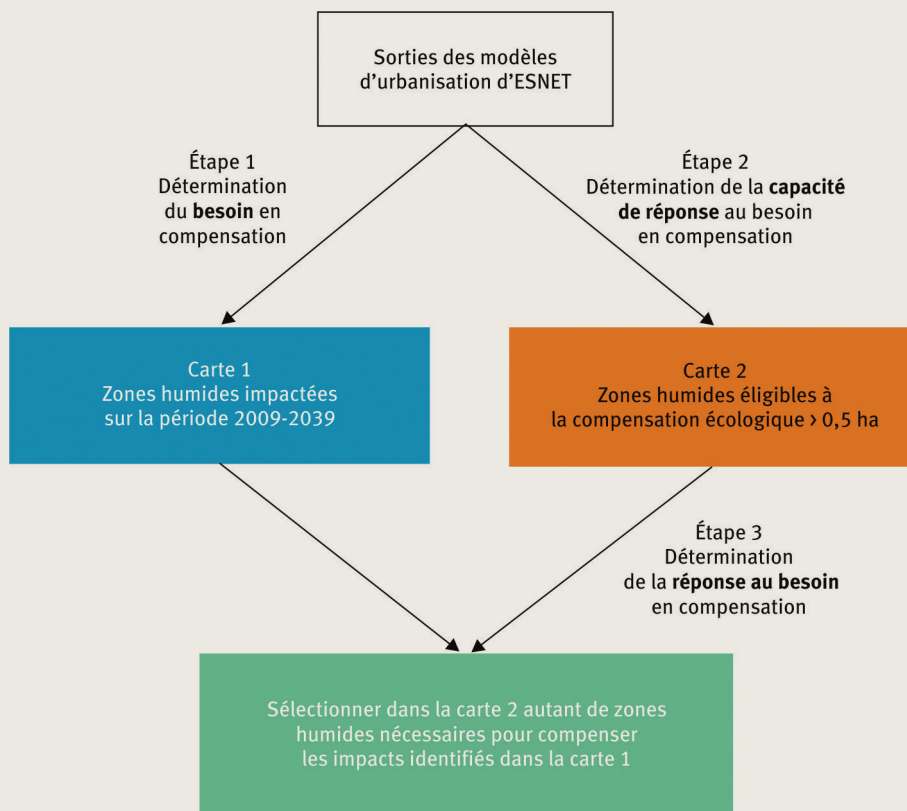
Sorties des modèles d'urbanisation d'ESNET

Étape 1
Détermination du besoin en compensation

Étape 2
Détermination de la capacité de réponse au besoin en compensation

Carte 1
Zones humides impactées sur la période 2009-2039

Carte 2
Zones humides éligibles à la compensation écologique > 0,5 ha

Étape 3
Détermination de la réponse au besoin en compensation

Sélectionner dans la carte 2 autant de zones humides nécessaires pour compenser les impacts identifiés dans la carte 1